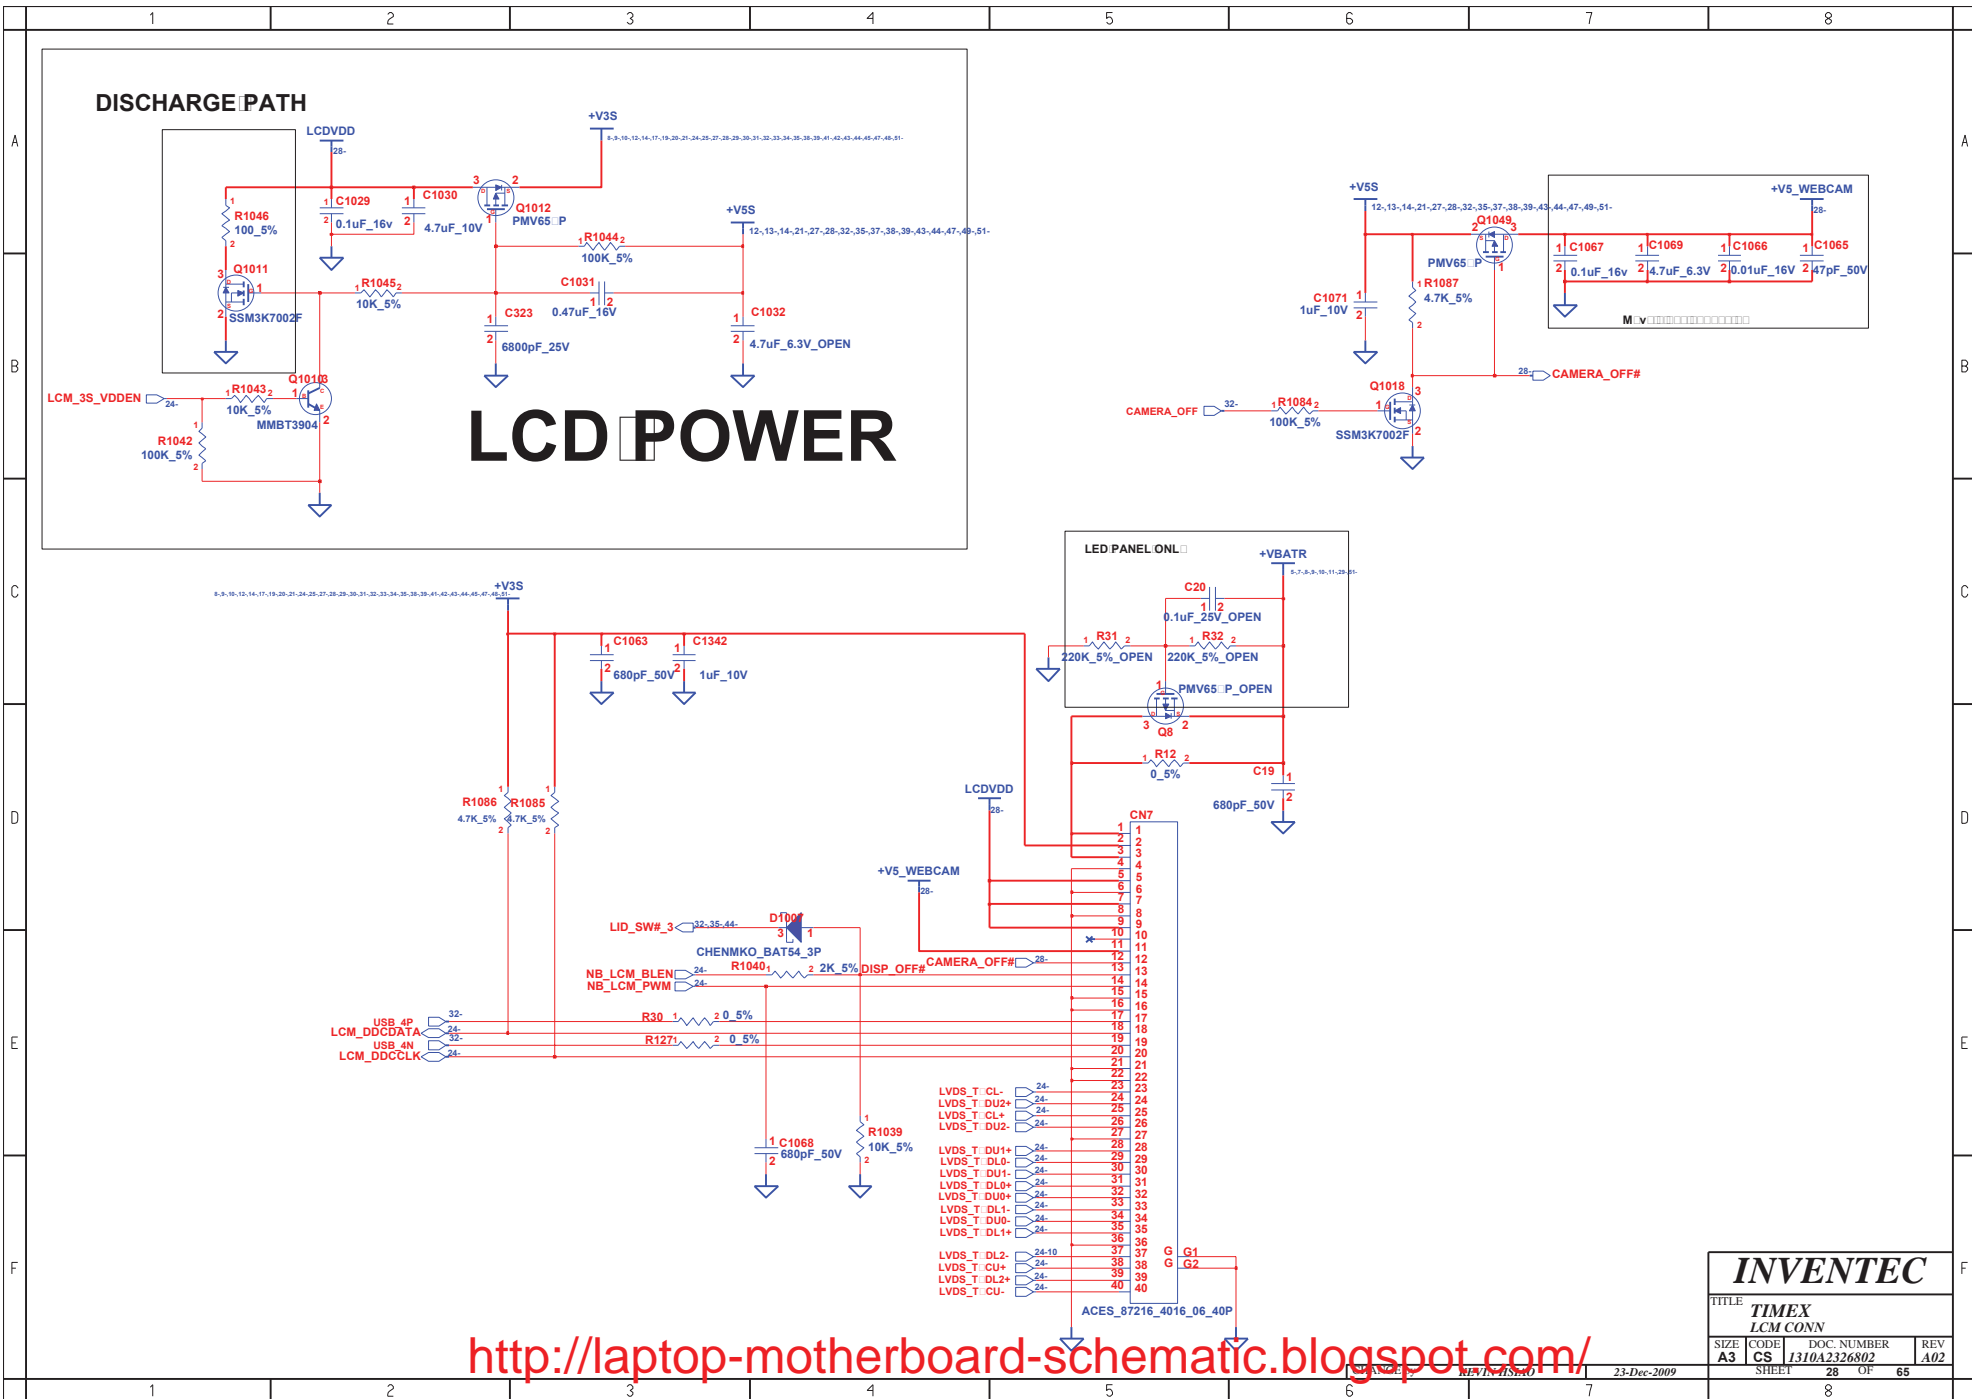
1 2 3 4 5 6 7 8

A

B

C

D

E

F

DISCHARGE PATH

LCDVDD
28-

+V3S
8-,9-,10-,12-,14-,17-,19-,20-,21-,24-,25-,27-,28-,29-,30-,31-,32-,33-,34-,35-,38-,39-,41-,42-,43-,44-,45-,47-,48-,51-

R1046
100_5%

C1029
0.1uF_16v

C1030
4.7uF_10V

Q1012
PMV65 P

+V5S
12-,13-,14-,21-,27-,28-,32-,35-,37-,38-,39-,43-,44-,47-,49-,51-

R1044
100K_5%

Q1011
SSM3K7002F

R1045
10K_5%

C1031
0.47uF_16V

C323
6800pF_25V

C1032
4.7uF_6.3V_OPEN

LCM_3S_VDDEN 24-

R1043
10K_5%

Q1010
MMBT3904

R1042
100K_5%

LCD POWER

+V5S
12-,13-,14-,21-,27-,28-,32-,35-,37-,38-,39-,43-,44-,47-,49-,51-

+V5_WEBCAM
28-

Q1049
PMV65 P

C1067
0.1uF_16v

C1069
4.7uF_6.3V

C1066
0.01uF_16V

C1065
47pF_50V

C1071
1uF_10V

R1087
4.7K_5%

M v

28- CAMERA_OFF#

Q1018

CAMERA_OFF 32-

R1084
100K_5%

SSM3K7002F

LED PANEL ONL

+VBATR
5-,7-,8-,9-,10-,11-,29-,51-

C20
0.1uF_25V_OPEN

R31
220K_5%_OPEN

R32
220K_5%_OPEN

PMV65 P_OPEN

Q8

R12
0_5%

C19
680pF_50V

+V3S
8-,9-,10-,12-,14-,17-,19-,20-,21-,24-,25-,27-,28-,29-,30-,31-,32-,33-,34-,35-,38-,39-,41-,42-,43-,44-,45-,47-,48-,51-

C1063
680pF_50V

C1342
1uF_10V

LCDVDD
28-

R1086
4.7K_5%

R1085
4.7K_5%

+V5_WEBCAM
28-

LID_SW#_3 32-,35-,44-

D1007

CHENMKO_BAT54_3P

R1040
2K_5%

DISP_OFF#

CAMERA_OFF# 28-

NB_LCM_BLEN 24-
NB_LCM_PWM 24-

USB_4P 32-
LCM_DDCDATA 24-
USB_4N 32-
LCM_DDCCLK 24-

R30 0_5%
R127 0_5%

C1068
680pF_50V

R1039
10K_5%

CN7

LVDS_T CL- 24-
LVDS_T DU2+ 24-
LVDS_T CL+ 24-
LVDS_T DU2- 24-
LVDS_T DU1+ 24-
LVDS_T DL0- 24-
LVDS_T DU1- 24-
LVDS_T DL0+ 24-
LVDS_T DU0+ 24-
LVDS_T DL1- 24-
LVDS_T DU0- 24-
LVDS_T DL1+ 24-
LVDS_T DL2- 24-10
LVDS_T CU+ 24-
LVDS_T DL2+ 24-
LVDS_T CU- 24-

G G1
G G2

ACES_87216_4016_06_40P

INVENTEC

TITLE
TIMEX
LCM CONN

| SIZE | CODE | DOC. NUMBER | REV |
|---|---|---|---|
| A3 | CS | 1310A2326802 | A02 |

KEVIN HSIAO 23-Dec-2009 SHEET 28 OF 65

http://laptop-motherboard-schematic.blogspot.com/